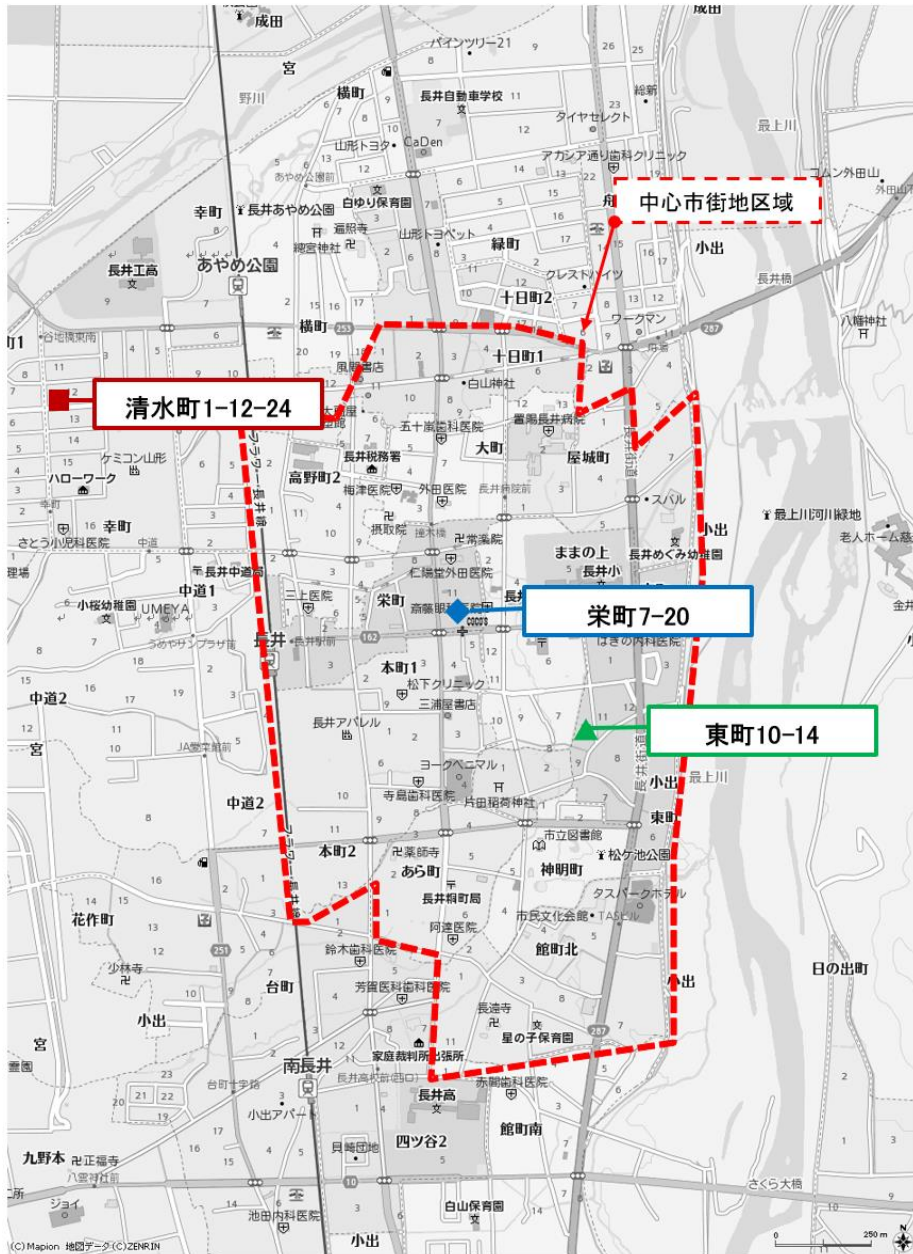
中心市街地区域

清水町1-12-24

栄町7-20

東町10-14

成田
パインツリー21
宮
横町
長井自動車学校
タイヤセレクト
総新
最上川
野川
山形トヨタ
CaDen
アカシア通り歯科クリニック
あやめ公園前
白ゆり保育園
幸町
長井あやめ公園
遍照寺
山形トヨペット
緑町
小出
総宮神社
長井工高
あやめ公園
クレストハイツ
十日町2
長井橋
ワークマン
八幡神社
横町
十日町1
風間書店
白山神社
置賜長井病院
五十嵐歯科医院
大町
ケミコン山形
屋城町
ハローワーク
高野町2
長井税務署
梅津医院
外田医院
長井病院前
スバル
幸町
摂取院
常楽院
最上川河川緑地
小出
老人ホーム
さとう小児科医院
ままの上
長井めぐみ幼稚園
長井中道局
仁瑞堂外田医院
長井小
中道1
三上医院
栄町
斎藤眼科
小桜幼稚園
UMEYA
うめやサンプラザ前
はぎの内科医院
長井
長井駅前
本町1
松下クリニック
中道2
三浦屋書店
長井アパレル
宮
JA営業館前
ヨークベニマル
小出
最上川
寺島歯科医院
片田稲荷神社
中道2
東町
市立図書館
本町2
薬師寺
松ケ池公園
あら町
神明町
長井栄町局
タスパークホテル
花作町
阿達医院
市民文化会館・TASビル
館町北
鈴木歯科医院
小出
少林寺
台町
日の出町
芳賀医科歯科医院
長遠寺
小出
星の子保育園
宮
南長井
家庭裁判所出張所
長井高校前
赤間歯科医院
台町十字路
長井高
小出アパート
貝嶋団地
四ツ谷2
館町南
九野本
正福寺
ジョイ
白山保育園
さくら大橋
池田内科医院
小出
(C) Mapion 地図データ (C) ZENRIN
250 m